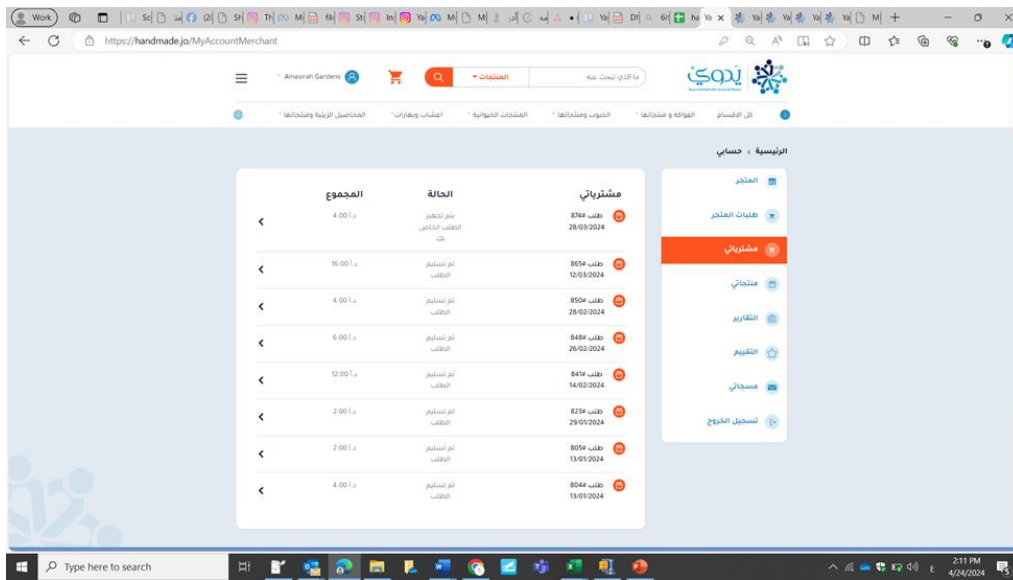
Work

https://handmade.jo/MyAccountMerchant

يدوي

ما الذي تبحث عنه

المنتجات

Alnasirah Gardens

كل الاقسام
الفواكه و منتجاتها
الحبوب ومنتجاتها
المنتجات الحيوانية
اعشاب وبهارات
المحاصيل الزيتية ومنتجاتها

الرئيسية › حسابي

المتجر
طلبات المتجر
مشترياتي
منتجاتي
التقارير
التقييم
مسجاتي
تسجيل الخروج

مشترياتي

| مشترياتي | الحالة | المجموع |
|---|---|---|
| طلب #874 28/03/2024 | يتم تجهيز الطلب الخاص بك | د.أ 4.00 |
| طلب #865 12/03/2024 | تم تسليم الطلب | د.أ 16.00 |
| طلب #850 28/02/2024 | تم تسليم الطلب | د.أ 4.00 |
| طلب #848 26/02/2024 | تم تسليم الطلب | د.أ 6.00 |
| طلب #841 14/02/2024 | تم تسليم الطلب | د.أ 12.00 |
| طلب #823 29/01/2024 | تم تسليم الطلب | د.أ 2.00 |
| طلب #805 13/01/2024 | تم تسليم الطلب | د.أ 2.00 |
| طلب #804 13/01/2024 | تم تسليم الطلب | د.أ 4.00 |

Type here to search

2:11 PM
4/24/2024